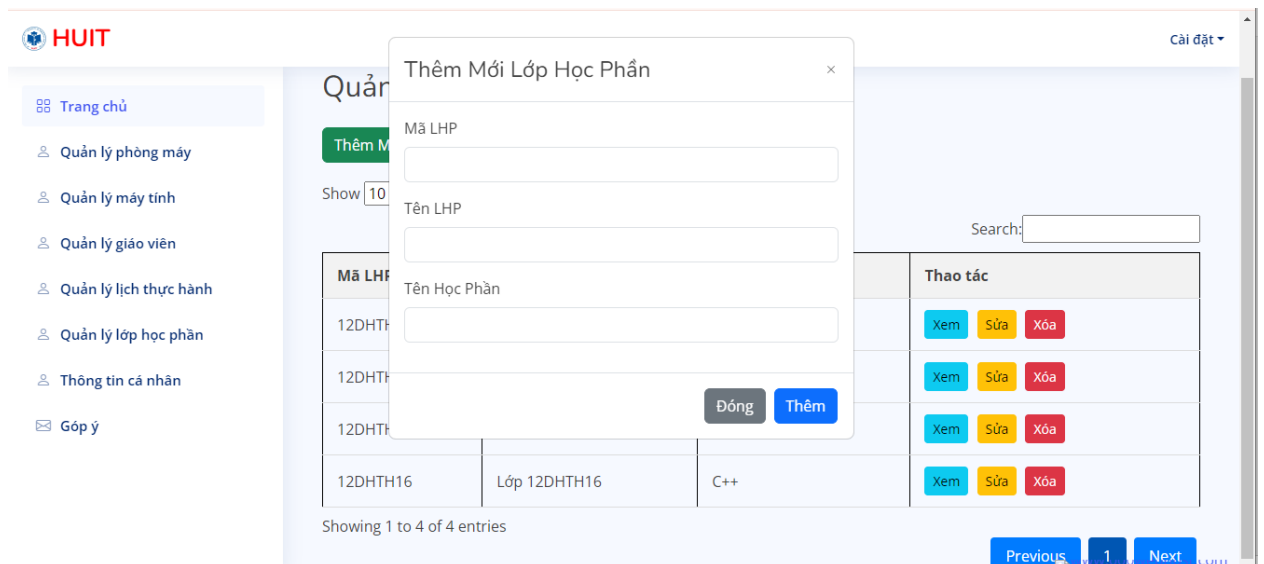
HUIT

Cài đặt

Trang chủ
Quản lý phòng máy
Quản lý máy tính
Quản lý giáo viên
Quản lý lịch thực hành
Quản lý lớp học phần
Thông tin cá nhân
Góp ý

Quản

Thêm M

Show 10

Search:

| Mã LHP | | | Thao tác |
|---|---|---|---|
| 12DHTH | | | Xem Sửa Xóa |
| 12DHTH | | | Xem Sửa Xóa |
| 12DHTH | | | Xem Sửa Xóa |
| 12DHTH16 | Lớp 12DHTH16 | C++ | Xem Sửa Xóa |

Showing 1 to 4 of 4 entries

Previous 1 Next

Thêm Mới Lớp Học Phần
×
Mã LHP
Tên LHP
Tên Học Phần
Đóng Thêm